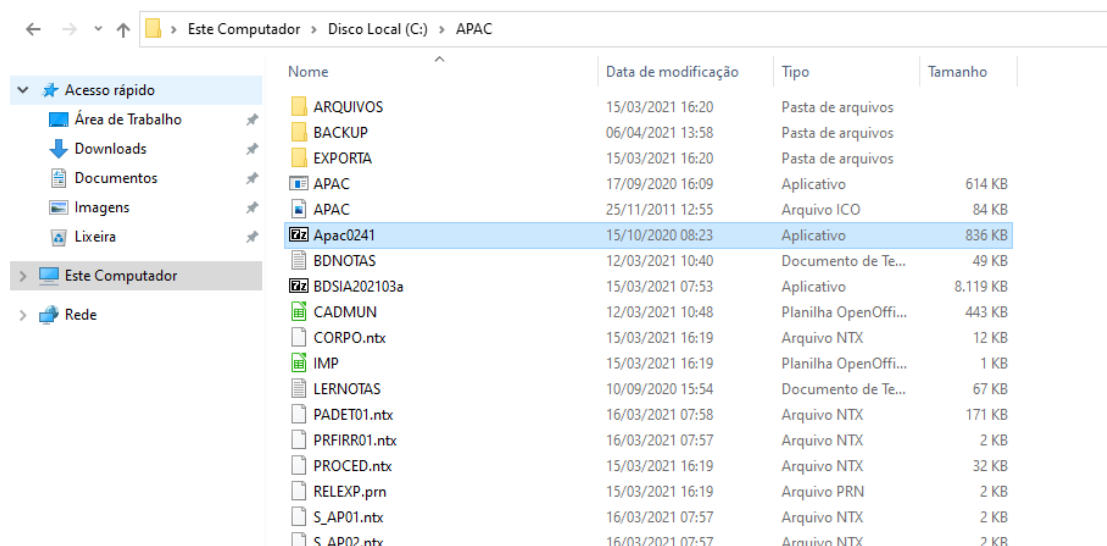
Este Computador > Disco Local (C:) > APAC

Acesso rápido
Área de Trabalho
Downloads
Documentos
Imagens
Lixeira
Este Computador
Rede

| Nome | Data de modificação | Tipo | Tamanho |
|---|---|---|---|
| ARQUIVOS | 15/03/2021 16:20 | Pasta de arquivos | |
| BACKUP | 06/04/2021 13:58 | Pasta de arquivos | |
| EXPORTA | 15/03/2021 16:20 | Pasta de arquivos | |
| APAC | 17/09/2020 16:09 | Aplicativo | 614 KB |
| APAC | 25/11/2011 12:55 | Arquivo ICO | 84 KB |
| Apac0241 | 15/10/2020 08:23 | Aplicativo | 836 KB |
| BDNOTAS | 12/03/2021 10:40 | Documento de Te... | 49 KB |
| BDSIA202103a | 15/03/2021 07:53 | Aplicativo | 8.119 KB |
| CADMUN | 12/03/2021 10:48 | Planilha OpenOffi... | 443 KB |
| CORPO.ntx | 15/03/2021 16:19 | Arquivo NTX | 12 KB |
| IMP | 15/03/2021 16:19 | Planilha OpenOffi... | 1 KB |
| LERNOTAS | 10/09/2020 15:54 | Documento de Te... | 67 KB |
| PADET01.ntx | 16/03/2021 07:58 | Arquivo NTX | 171 KB |
| PRFIRR01.ntx | 16/03/2021 07:57 | Arquivo NTX | 2 KB |
| PROCED.ntx | 15/03/2021 16:19 | Arquivo NTX | 32 KB |
| RELEXP.prn | 15/03/2021 16:19 | Arquivo PRN | 2 KB |
| S_AP01.ntx | 16/03/2021 07:57 | Arquivo NTX | 2 KB |
| S_AP02.ntx | 16/03/2021 07:57 | Arquivo NTX | 2 KB |